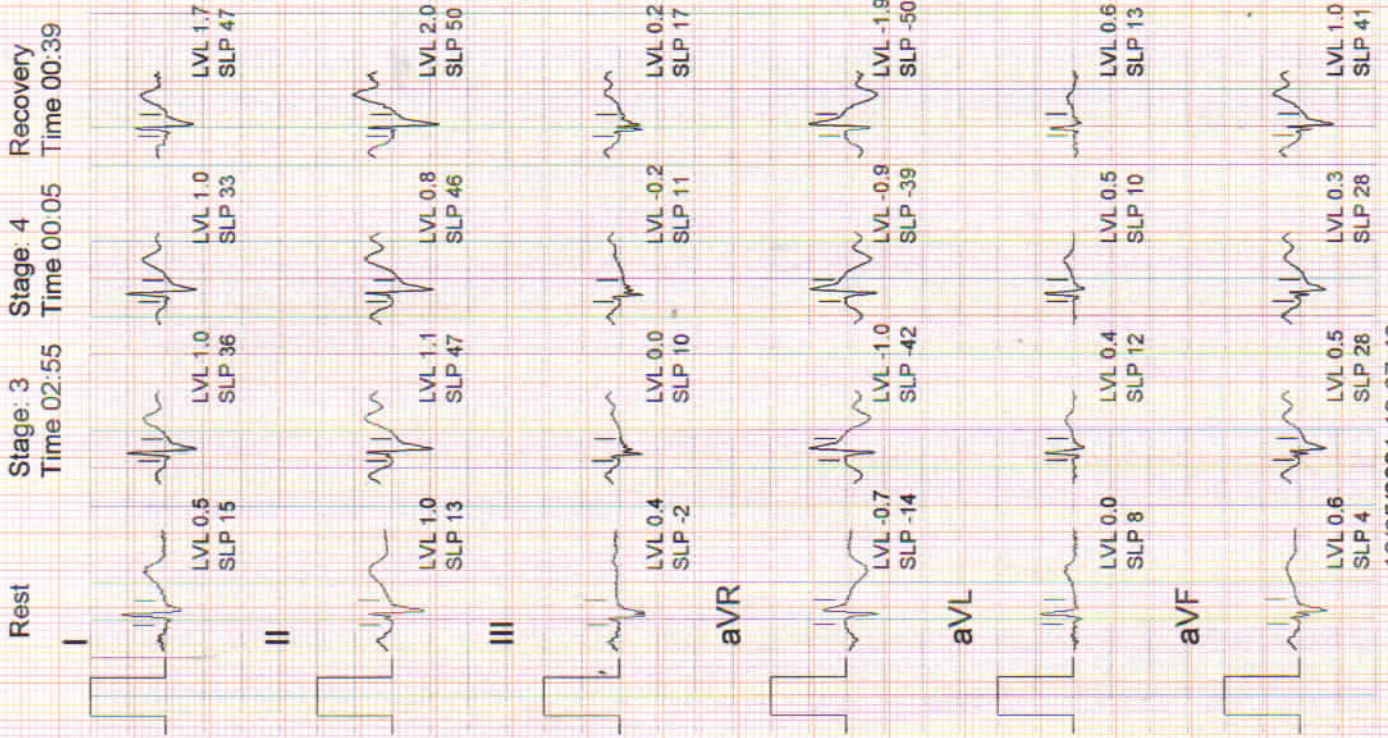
Rest

I
LVL 0.5
SLP 15

II
LVL 1.0
SLP 13

III
LVL 0.4
SLP -2

aVR
LVL -0.7
SLP -14

aVL
LVL 0.0
SLP 8

aVF
LVL 0.6
SLP 4

Stage: 3
Time 02:55

LVL 1.0
SLP 36

LVL 1.1
SLP 47

LVL 0.0
SLP 10

LVL -1.0
SLP -42

LVL 0.4
SLP 12

LVL 0.5
SLP 28

Stage: 4
Time 00:05

LVL 1.0
SLP 33

LVL 0.8
SLP 46

LVL -0.2
SLP 11

LVL -0.9
SLP -39

LVL 0.5
SLP 10

LVL 0.3
SLP 28

Recovery
Time 00:39

LVL 1.7
SLP 47

LVL 2.0
SLP 50

LVL 0.2
SLP 17

LVL -1.9
SLP -50

LVL 0.6
SLP 13

LVL 1.0
SLP 41

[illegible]